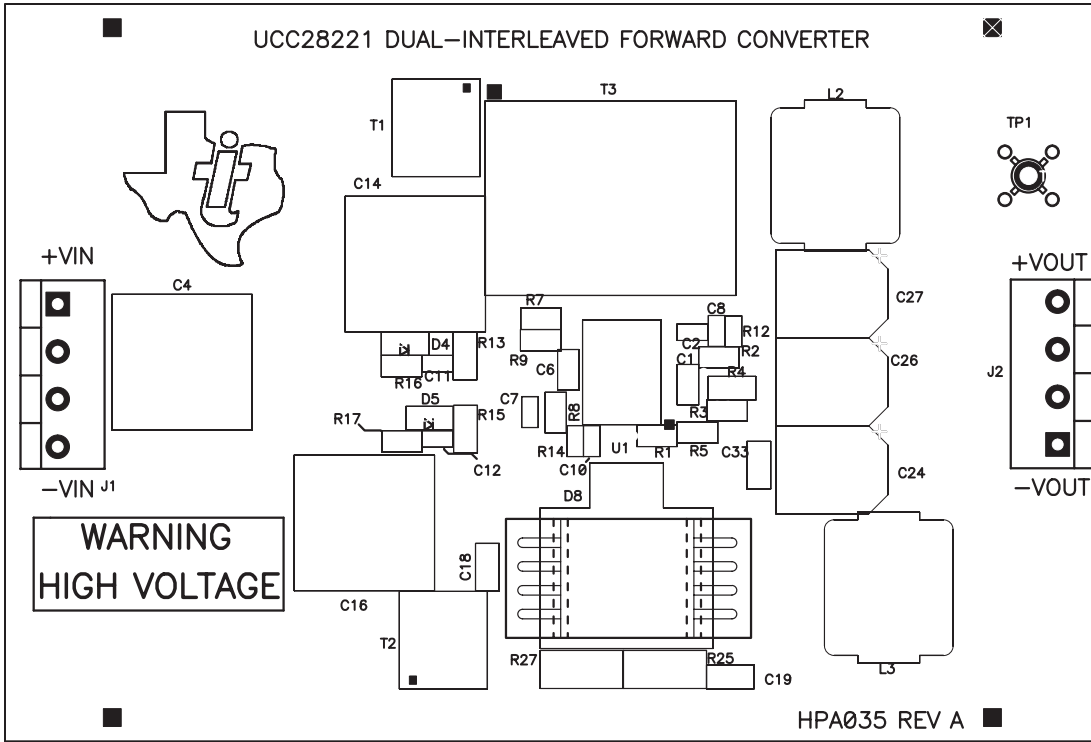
UCC28221 DUAL–INTERLEAVED FORWARD CONVERTER

T1
T3
L2
TP1
C14
+VIN
C4
+VOUT
C27
R7
C8
R12
R13
D4
R9
C6
C2
R2
C1
R4
C26
J2
R16
C11
C7
R8
R17
D5
R15
R3
R5
C33
R14
C10
U1
R1
C12
C24
–VIN
J1
–VOUT
D8
WARNING
HIGH VOLTAGE
C18
C16
T2
R27
R25
C19
L3
HPA035 REV A